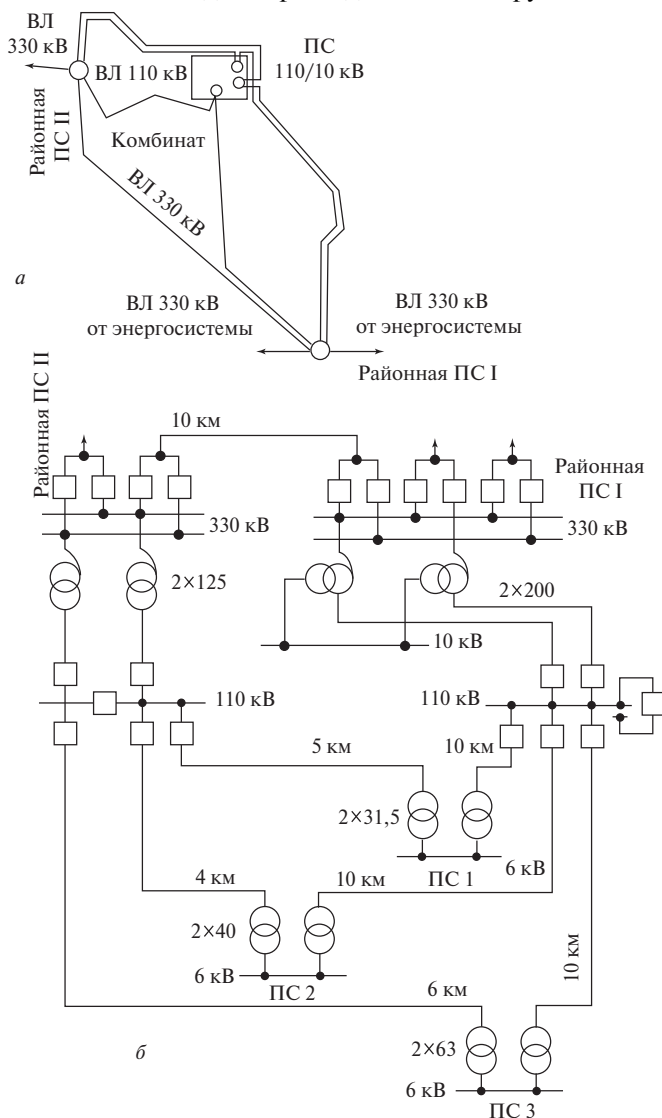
ВЛ 330 кВ
ВЛ 110 кВ
ПС 110/10 кВ
Районная ПС II
Комбинат
ВЛ 330 кВ
а
ВЛ 330 кВ от энергосистемы
ВЛ 330 кВ от энергосистемы
Районная ПС I

Районная ПС II
10 км
Районная ПС I
330 кВ
330 кВ
2×125
2×200
10 кВ
110 кВ
110 кВ
5 км
10 км
2×31,5
6 кВ
ПС 1
4 км
10 км
2×40
6 кВ
ПС 2
10 км
6 км
б
2×63
6 кВ
ПС 3